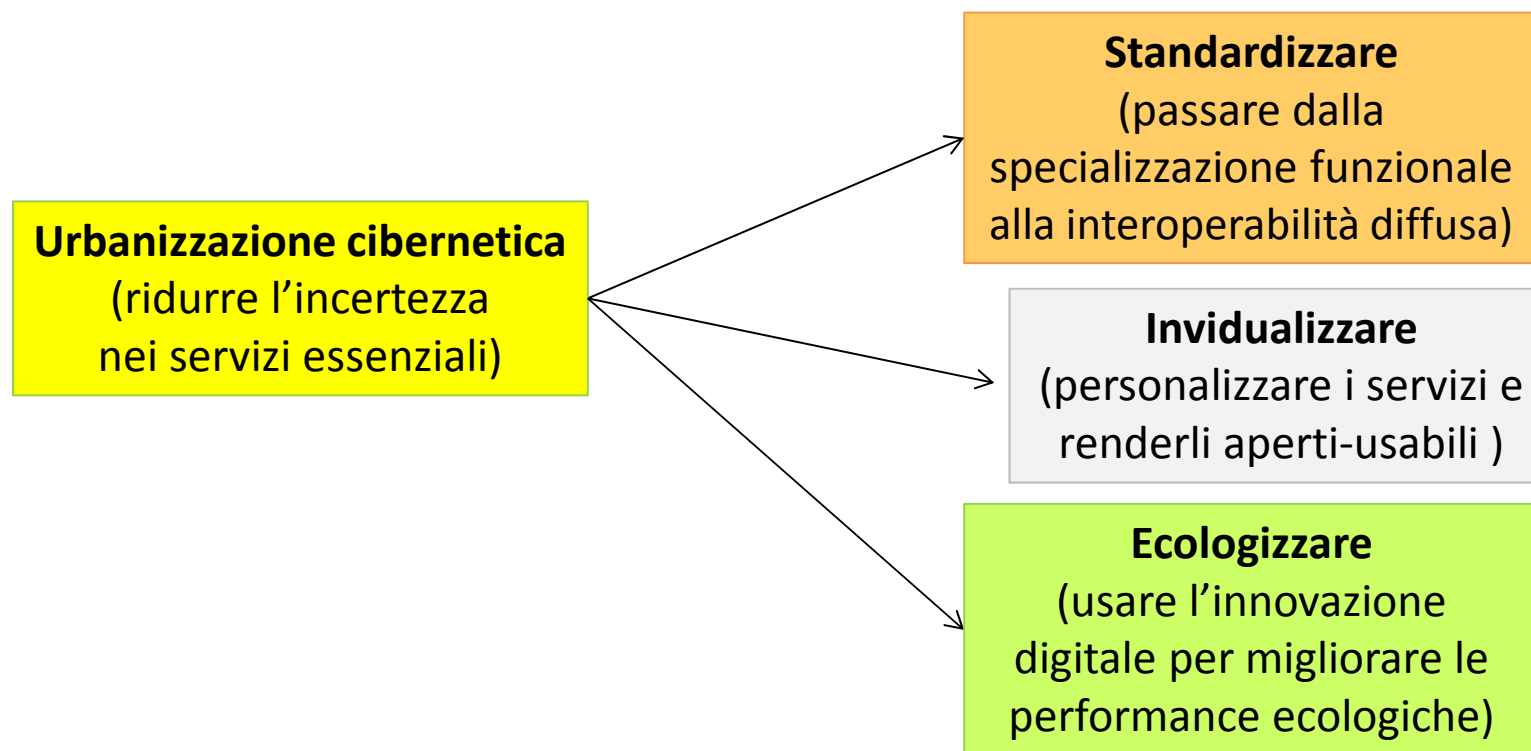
**Urbanizzazione cibernetica**
(ridurre l’incertezza nei servizi essenziali)

**Standardizzare**
(passare dalla specializzazione funzionale alla interoperabilità diffusa)

**Invidualizzare**
(personalizzare i servizi e renderli aperti-usabili )

**Ecologizzare**
(usare l’innovazione digitale per migliorare le performance ecologiche)